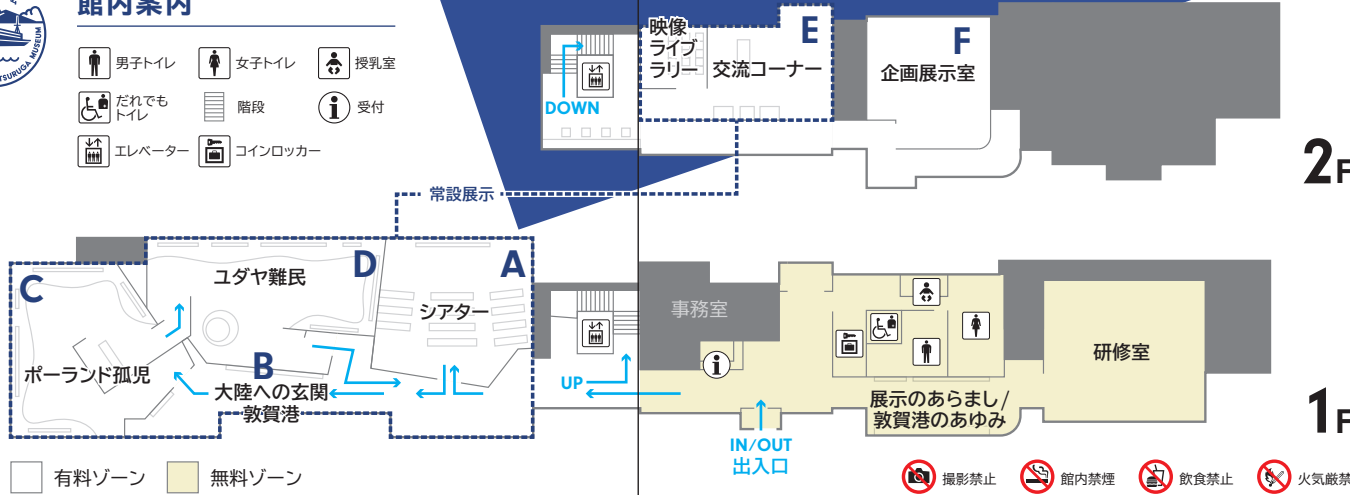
館内案内

男子トイレ
女子トイレ
授乳室
だれでもトイレ
階段
受付
エレベーター
コインロッカー

DOWN
映像ライブラリー
E
交流コーナー
F
企画展示室
2F

常設展示
C
D
A
ユダヤ難民
シアター
B
ポーランド孤児
大陸への玄関敦賀港
UP
事務室
研修室
展示のあらまし/敦賀港のあゆみ
IN/OUT
出入口
1F

有料ゾーン
無料ゾーン
撮影禁止
館内禁煙
飲食禁止
火気厳禁